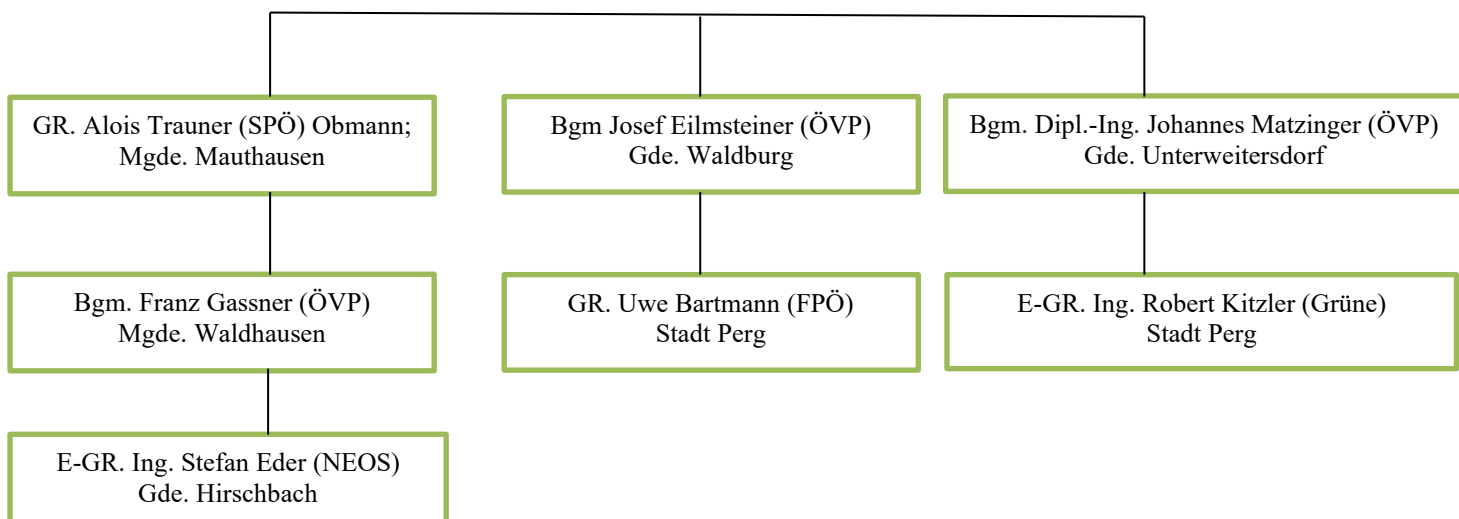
GR. Alois Trauner (SPÖ) Obmann; Mgde. Mauthausen

Bgm Josef Eilmsteiner (ÖVP) Gde. Waldburg

Bgm. Dipl.-Ing. Johannes Matzinger (ÖVP) Gde. Unterweitersdorf

Bgm. Franz Gassner (ÖVP) Mgde. Waldhausen

GR. Uwe Bartmann (FPÖ) Stadt Perg

E-GR. Ing. Robert Kitzler (Grüne) Stadt Perg

E-GR. Ing. Stefan Eder (NEOS) Gde. Hirschbach